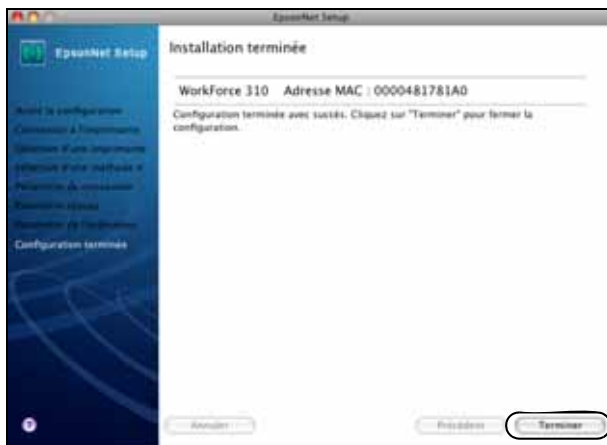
EpsonNet Setup

EpsonNet Setup

Installation terminée

WorkForce 310 Adresse MAC : 0000481781A0

Configuration terminée avec succès. Cliquez sur "Terminer" pour fermer la configuration.

Avant la configuration
Connexion à l'imprimante
Sélection d'une imprimante
Sélection d'une méthode d
Paramètres de connexion
Paramètres réseau
Paramètres de l'ordinateur
Configuration terminée

Annuler

Précédent

Terminer